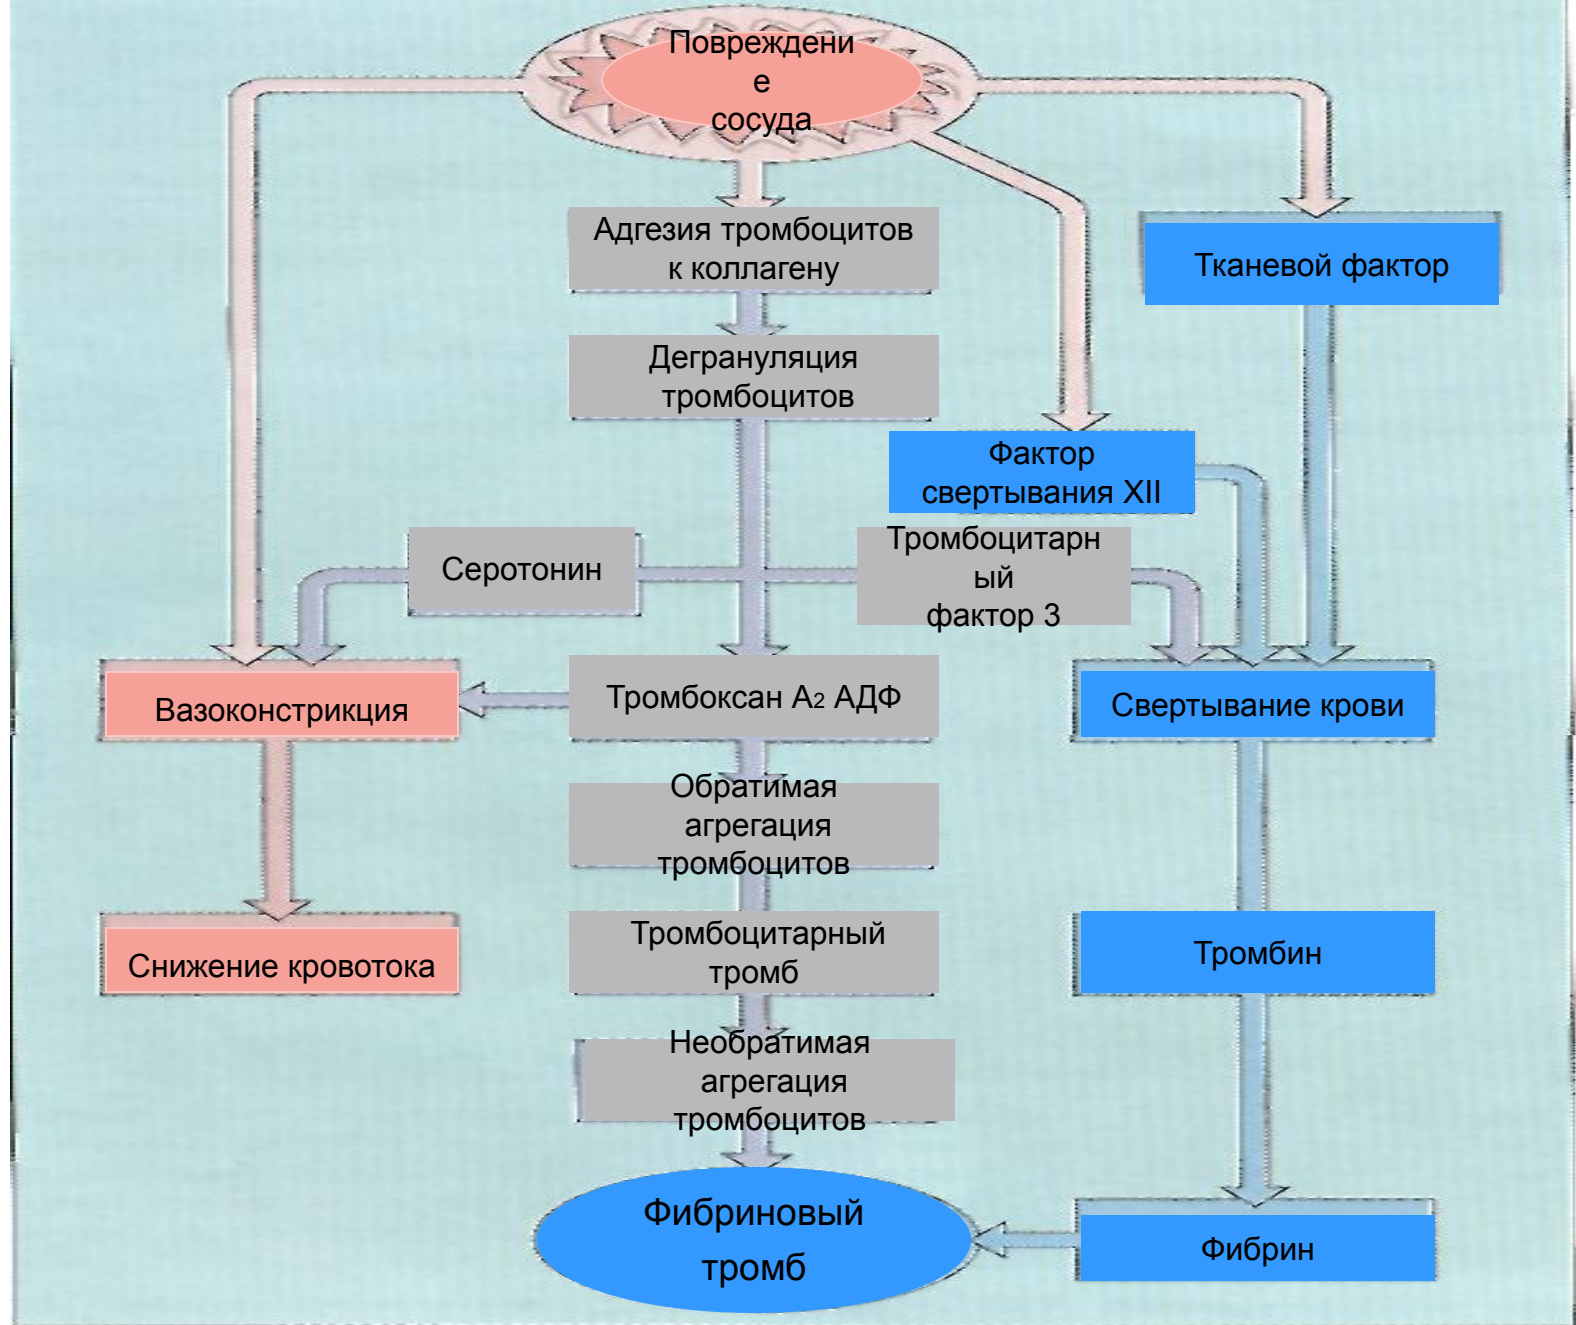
Повреждение сосуда

Адгезия тромбоцитов к коллагену

Тканевой фактор

Дегрануляция тромбоцитов

Фактор свертывания XII

Серотонин

Тромбоцитарный фактор 3

Вазоконстрикция

Тромбоксан $A_2$ АДФ

Свертывание крови

Обратимая агрегация тромбоцитов

Снижение кровотока

Тромбоцитарный тромб

Тромбин

Необратимая агрегация тромбоцитов

Фибриновый тромб

Фибрин